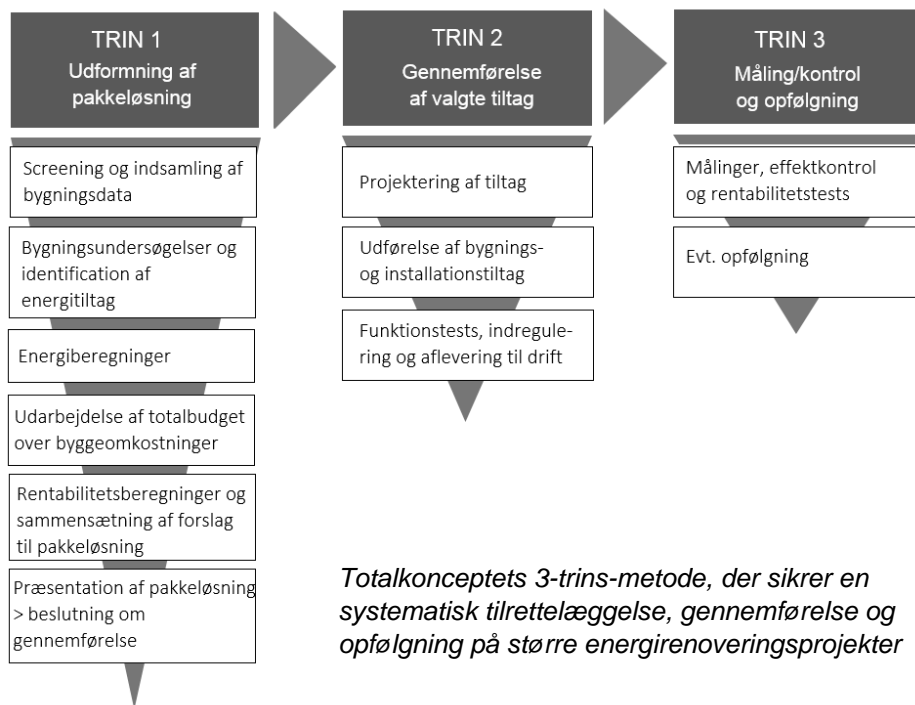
TRIN 1
Udformning af pakkeløsning

Screening og indsamling af bygningsdata

Bygningsundersøgelser og identification af energitiltag

Energiberegninger

Udarbejdelse af totalbudget over byggeomkostninger

Rentabilitetsberegninger og sammensætning af forslag til pakkeløsning

Præsentation af pakkeløsning > beslutning om gennemførelse

TRIN 2
Gennemførelse af valgte tiltag

Projektering af tiltag

Udførelse af bygnings- og installationstiltag

Funktionstests, indregulering og aflevering til drift

TRIN 3
Måling/kontrol og opfølgning

Målinger, effektkontrol og rentabilitetstests

Evt. opfølgning

Totalkonceptets 3-trins-metode, der sikrer en systematisk tilrettelæggelse, gennemførelse og opfølgning på større energirenoveringsprojekter